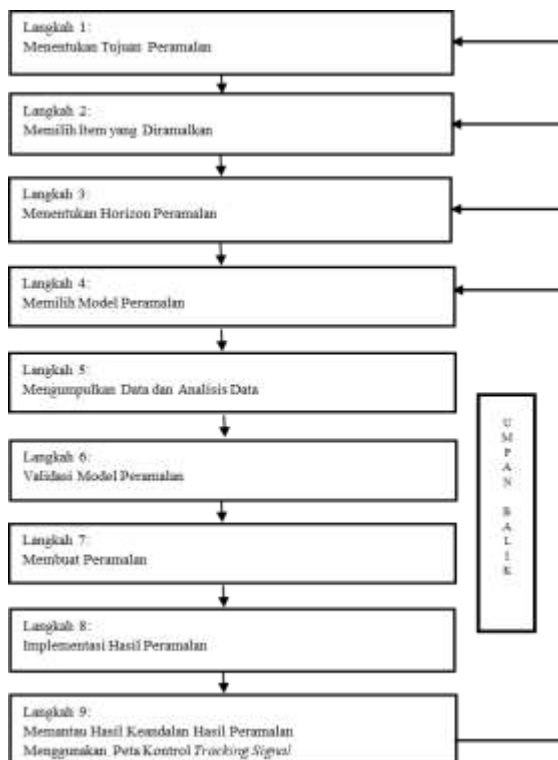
Langkah 1:
Menentukan Tujuan Peramalan

Langkah 2:
Memilih Item yang Diramalkan

Langkah 3:
Menentukan Horizon Peramalan

Langkah 4:
Memilih Model Peramalan

Langkah 5:
Mengumpulkan Data dan Analisis Data

Langkah 6:
Validasi Model Peramalan

Langkah 7:
Membuat Peramalan

Langkah 8:
Implementasi Hasil Peramalan

Langkah 9:
Memantau Hasil Keandalan Hasil Peramalan Menggunakan Peta Kontrol *Tracking Signal*

U M P A N B A L I K